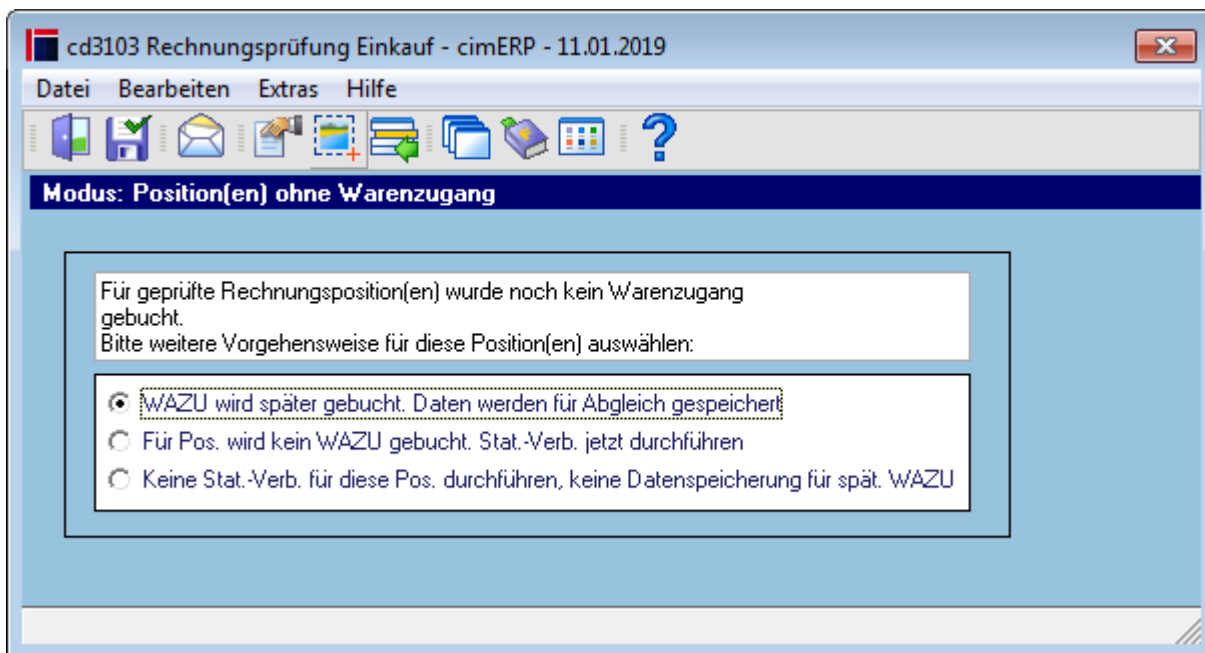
cd3103 Rechnungsprüfung Einkauf - cimERP - 11.01.2019

Datei Bearbeiten Extras Hilfe

Modus: Position(en) ohne Warenzugang

Für geprüfte Rechnungsposition(en) wurde noch kein Warenzugang gebucht.
Bitte weitere Vorgehensweise für diese Position(en) auswählen:

WAZU wird später gebucht. Daten werden für Abgleich gespeichert

Für Pos. wird kein WAZU gebucht. Stat.-Verb. jetzt durchführen

Keine Stat.-Verb. für diese Pos. durchführen, keine Datenspeicherung für spät. WAZU